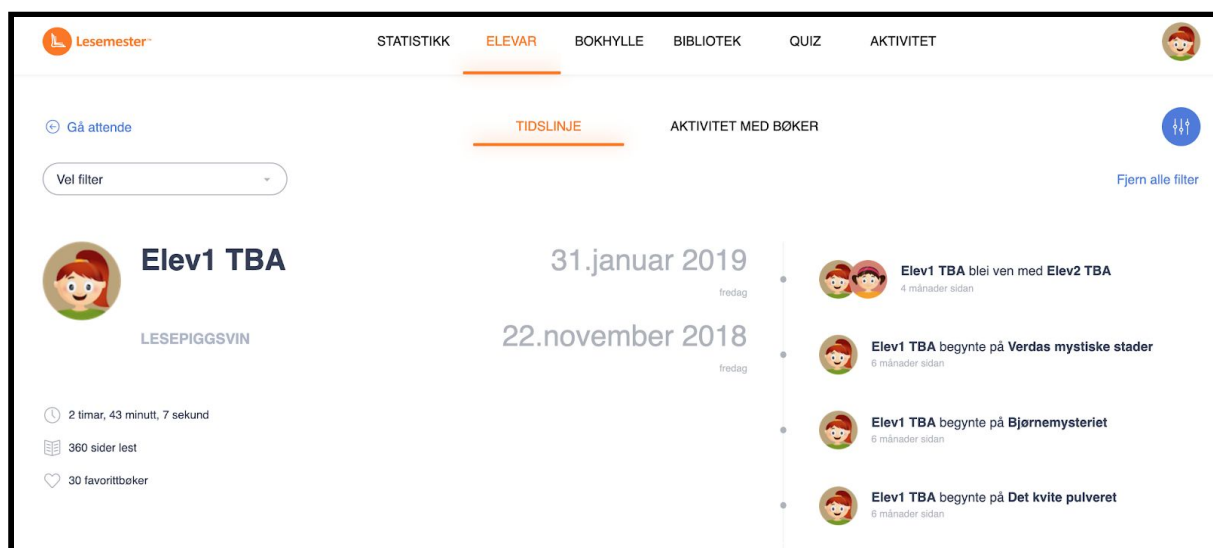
Lesemester

STATISTIKK ELEVAR BOKHYLLE BIBLIOTEK QUIZ AKTIVITET

Gå attende

TIDSLINJE AKTIVITET MED BØKER

Vel filter

Fjern alle filter

Elev1 TBA

LESEPIGGSVIN

2 timar, 43 minutt, 7 sekund

360 sider lest

30 favorittbøker

31.januar 2019
fredag

22.november 2018
fredag

Elev1 TBA blei ven med Elev2 TBA
4 månader sidan

Elev1 TBA begynte på Verdas mystiske stader
6 månader sidan

Elev1 TBA begynte på Bjørnemysteriet
6 månader sidan

Elev1 TBA begynte på Det kvite pulveret
6 månader sidan